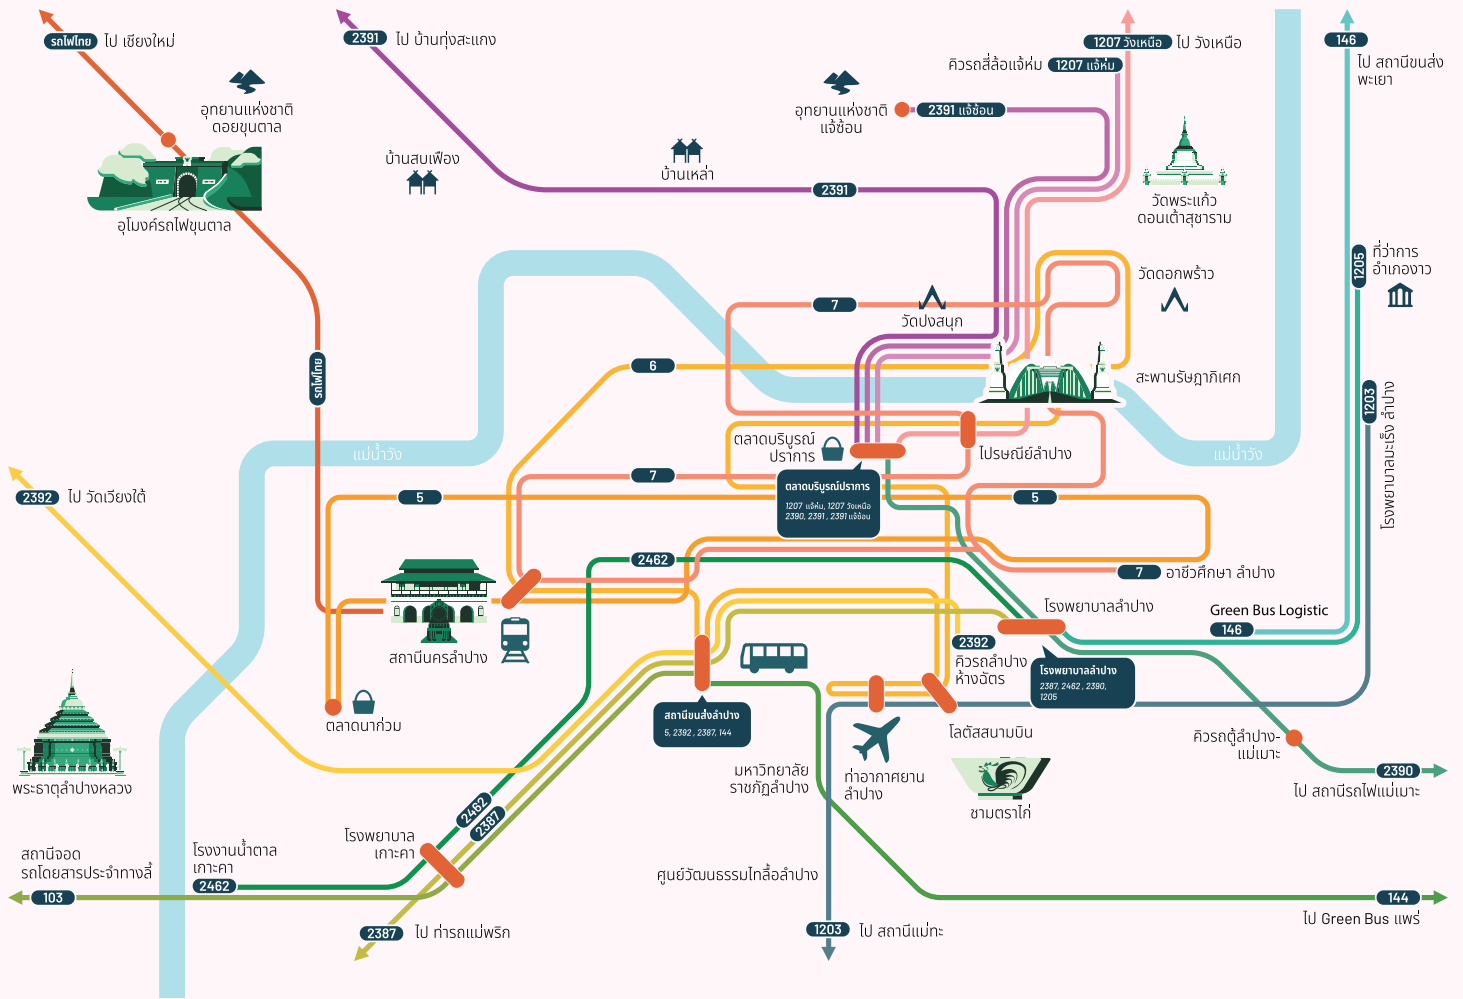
รถไฟไทย ไป เชียงใหม่

2391 ไป บ้านทุ่งสะแกง

1207 วังเหนือ ไป วังเหนือ

คิวรถสี่ล้อแจ้ห่ม 1207 แจ้ห่ม

146 ไป สถานีขนส่ง พะเยา

อุทยานแห่งชาติ ดอยขุนตาล

อุโมงค์รถไฟขุนตาล

บ้านสบเฟือง

บ้านเหล่า

อุทยานแห่งชาติ แจ้ซ้อน

2391 แจ้ซ้อน

2391

วัดพระแก้ว ดอนเต้าสุชาราม

1205 ที่ว่าการ อำเภองาว

วัดดอกพร้าว

7

วัดปงสนุก

6

สะพานรัษฎาภิเศก

1203 โรงพยาบาลสบปราบ...

รถไฟไทย

แม่น้ำวัง

แม่น้ำวัง

ตลาดบริบูรณ์ ปราการ

ไปรษณีย์ลำปาง

2392 ไป วัดเวียงใต้

7

5

5

ตลาดบริบูรณ์ปราการ
1207 แจ้ห่ม, 1207 วังเหนือ
2390, 2391, 2381 แจ้ซ้อน

2462

7 อาชีวศึกษา ลำปาง

สถานีนครลำปาง

โรงพยาบาลลำปาง

Green Bus Logistic
146

2392
คิวรถลำปาง ห้างฉัตร

โรงพยาบาลลำปาง
2387, 2462, 2390, 1205

ตลาดนาก่วม

สถานีขนส่งลำปาง
5, 2392, 2387, 144

โลตัสสนามบิน

คิวรถตู้ลำปาง- แม่เมาะ

2390 ไป สถานีรถไฟแม่เมาะ

พระธาตุลำปางหลวง

มหาวิทยาลัย ราชภัฏลำปาง

ท่าอากาศยาน ลำปาง

ชามตราไก่

2462
2387

โรงพยาบาล เกาะคา

โรงงานน้ำตาล เกาะคา
2462

สถานีจอด รถโดยสารประจำทางลี้
103

ศูนย์วัฒนธรรมไทลื้อลำปาง

144

ไป Green Bus แพร่

2387 ไป ท่ารถแม่พริก

1203 ไป สถานีแม่ทะ